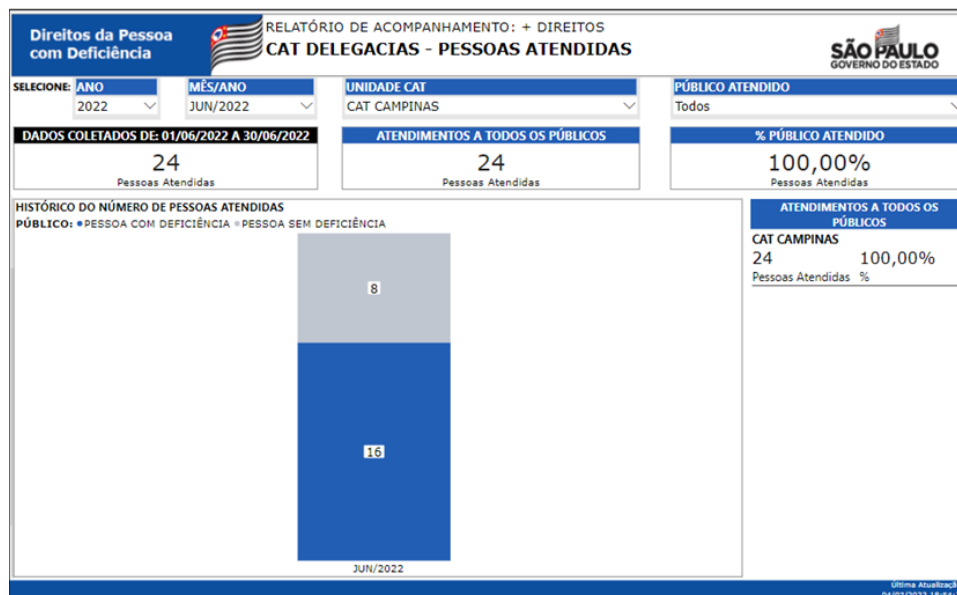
Direitos da Pessoa com Deficiência

RELATÓRIO DE ACOMPANHAMENTO: + DIREITOS
CAT DELEGACIAS - PESSOAS ATENDIDAS

SÃO PAULO
GOVERNO DO ESTADO

SELECIONE: ANO
2022

MÊS/ANO
JUN/2022

UNIDADE CAT
CAT CAMPINAS

PÚBLICO ATENDIDO
Todos

DADOS COLETADOS DE: 01/06/2022 A 30/06/2022
24
Pessoas Atendidas

ATENDIMENTOS A TODOS OS PÚBLICOS
24
Pessoas Atendidas

% PÚBLICO ATENDIDO
100,00%
Pessoas Atendidas

HISTÓRICO DO NÚMERO DE PESSOAS ATENDIDAS
PÚBLICO: • PESSOA COM DEFICIÊNCIA • PESSOA SEM DEFICIÊNCIA

8
16
JUN/2022

ATENDIMENTOS A TODOS OS PÚBLICOS
CAT CAMPINAS
24 100,00%
Pessoas Atendidas %

Última Atualizaç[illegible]
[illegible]